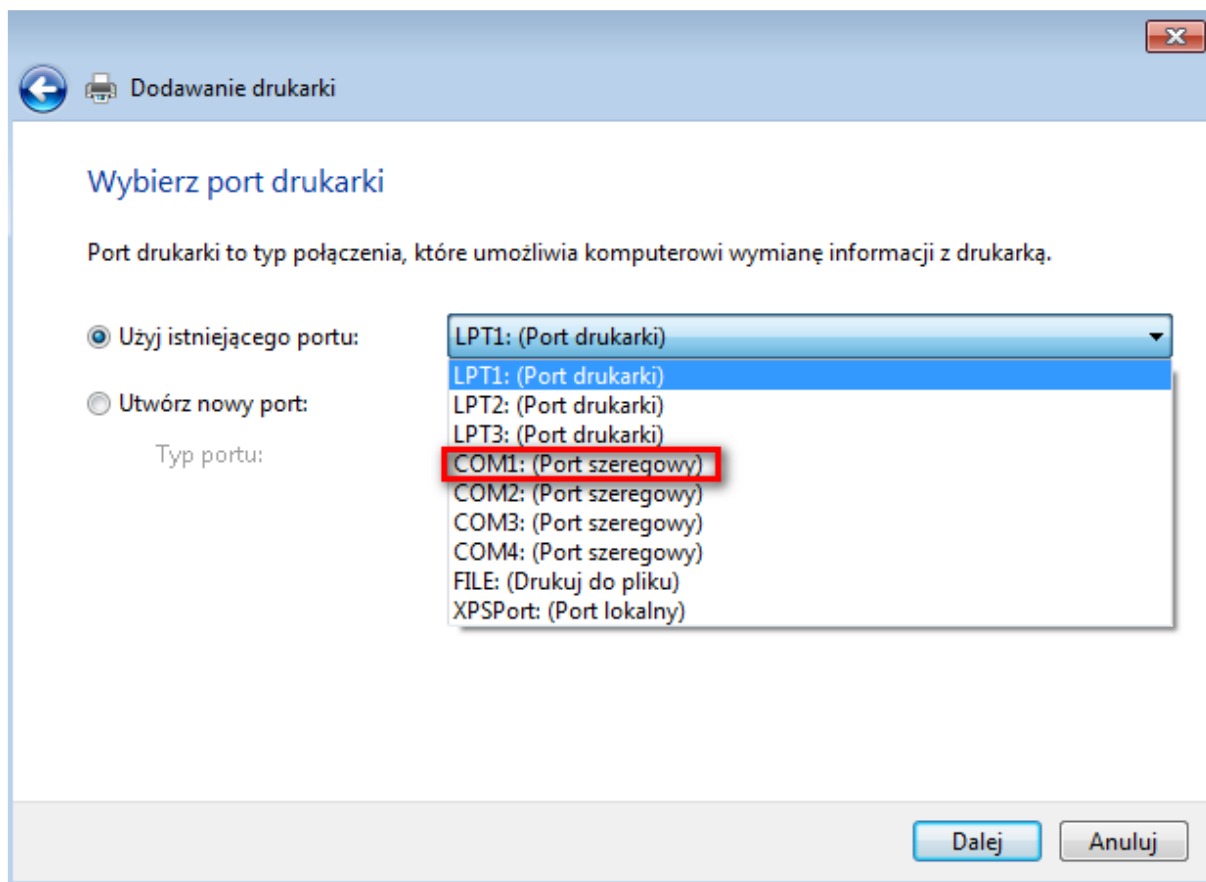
Dodawanie drukarki

Wybierz port drukarki

Port drukarki to typ połączenia, które umożliwia komputerowi wymianę informacji z drukarką.

Użyj istniejącego portu: LPT1: (Port drukarki)

LPT1: (Port drukarki)
LPT2: (Port drukarki)
LPT3: (Port drukarki)
COM1: (Port szeregowy)
COM2: (Port szeregowy)
COM3: (Port szeregowy)
COM4: (Port szeregowy)
FILE: (Drukuj do pliku)
XPSPort: (Port lokalny)

Utwórz nowy port:

Typ portu:

Dalej Anuluj